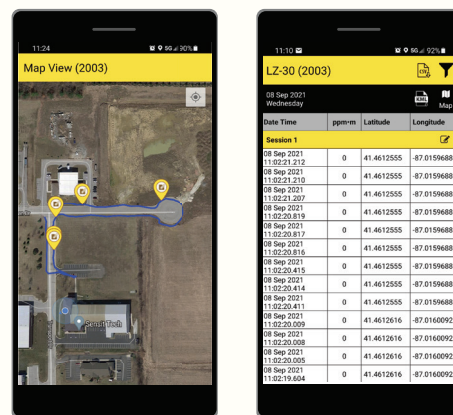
11:24

5G 30%

Map View (2003)

Sensit Tech

11:10

5G 92%

LZ-30 (2003)

CSV

08 Sep 2021
Wednesday

KML

Map

| Date Time | ppm-m | Latitude | Longitude |
|---|---|---|---|
| Session 1 | | | |
| 08 Sep 2021 11:02:21.212 | 0 | 41.4612555 | -87.0159688 |
| 08 Sep 2021 11:02:21.210 | 0 | 41.4612555 | -87.0159688 |
| 08 Sep 2021 11:02:21.207 | 0 | 41.4612555 | -87.0159688 |
| 08 Sep 2021 11:02:20.819 | 0 | 41.4612555 | -87.0159688 |
| 08 Sep 2021 11:02:20.817 | 0 | 41.4612555 | -87.0159688 |
| 08 Sep 2021 11:02:20.816 | 0 | 41.4612555 | -87.0159688 |
| 08 Sep 2021 11:02:20.415 | 0 | 41.4612555 | -87.0159688 |
| 08 Sep 2021 11:02:20.414 | 0 | 41.4612555 | -87.0159688 |
| 08 Sep 2021 11:02:20.411 | 0 | 41.4612555 | -87.0159688 |
| 08 Sep 2021 11:02:20.009 | 0 | 41.4612616 | -87.0160092 |
| 08 Sep 2021 11:02:20.008 | 0 | 41.4612616 | -87.0160092 |
| 08 Sep 2021 11:02:20.005 | 0 | 41.4612616 | -87.0160092 |
| 08 Sep 2021 11:02:19.604 | 0 | 41.4612616 | -87.0160092 |